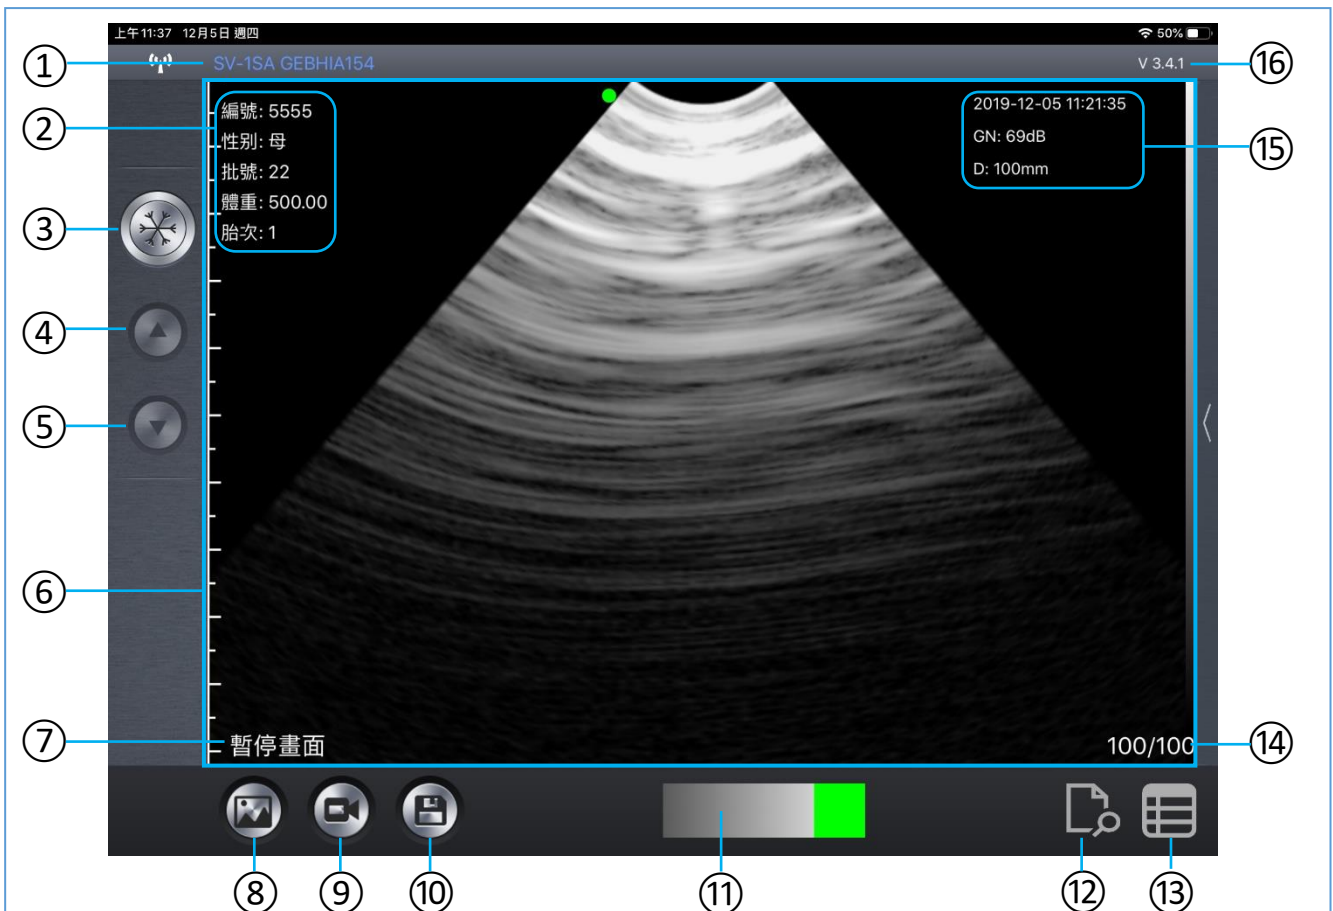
上午11:37 12月5日 週四

50%

①

SV-1SA GEBHIA154

V 3.4.1

⑯

②

編號: 5555
性別: 母
批號: 22
體重: 500.00
胎次: 1

2019-12-05 11:21:35
GN: 69dB
D: 100mm

⑮

③

④

⑤

⑥

⑦

暫停畫面

100/100

⑭

⑧ ⑨ ⑩ ⑪ ⑫ ⑬